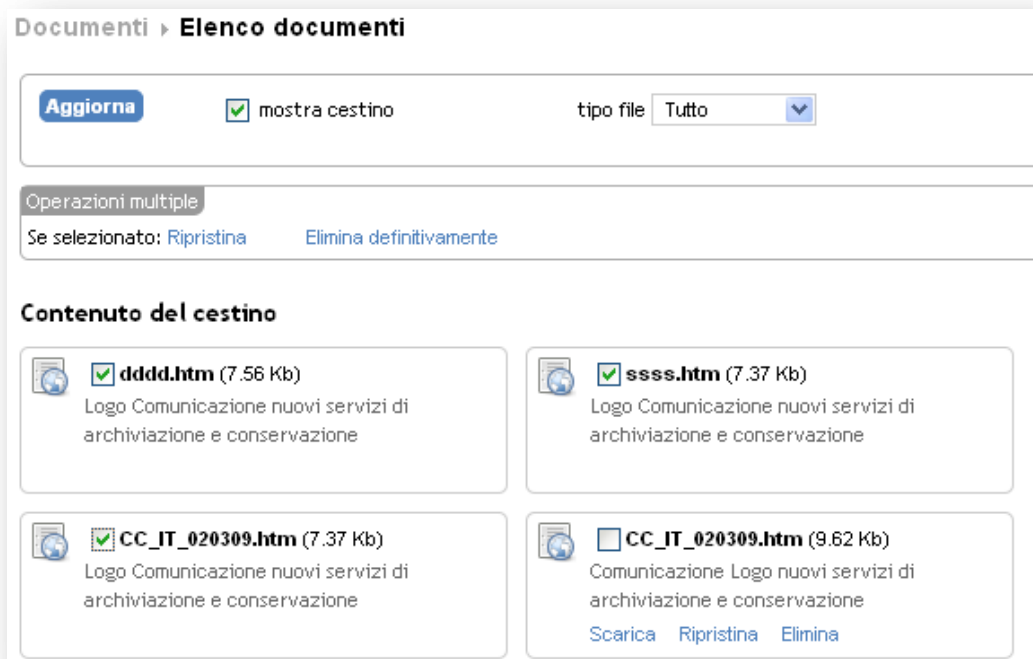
Documenti ▸ Elenco documenti

Aggiorna

mostra cestino

tipo file Tutto

Operazioni multiple

Se selezionato: Ripristina Elimina definitivamente

Contenuto del cestino

dddd.htm (7.56 Kb)
Logo Comunicazione nuovi servizi di archiviazione e conservazione

ssss.htm (7.37 Kb)
Logo Comunicazione nuovi servizi di archiviazione e conservazione

CC_IT_020309.htm (7.37 Kb)
Logo Comunicazione nuovi servizi di archiviazione e conservazione

CC_IT_020309.htm (9.62 Kb)
Comunicazione Logo nuovi servizi di archiviazione e conservazione
Scarica Ripristina Elimina